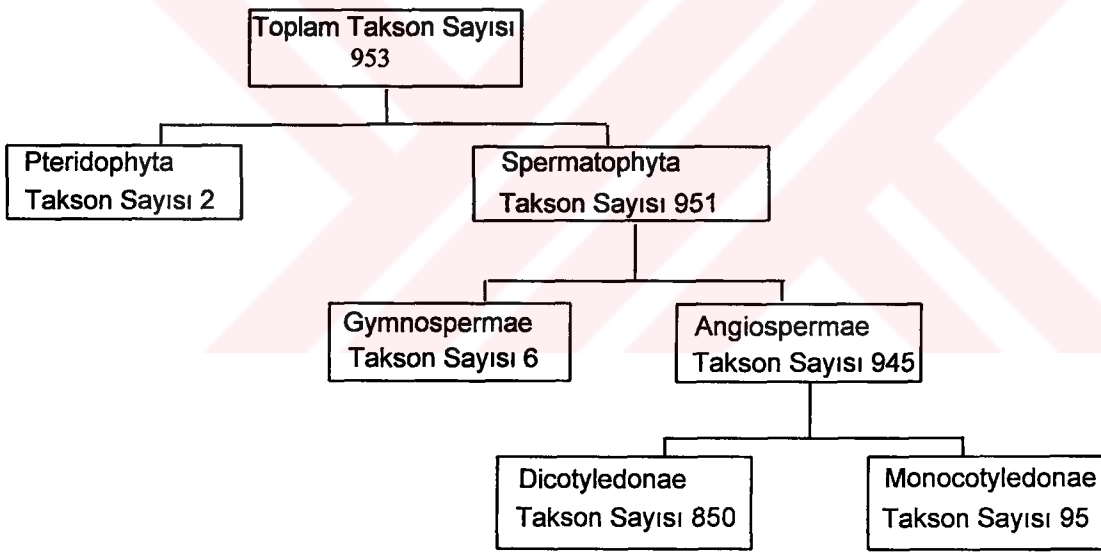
Toplam Takson Sayısı
953

Pteridophyta
Takson Sayısı 2

Spermatophyta
Takson Sayısı 951

Gymnospermae
Takson Sayısı 6

Angiospermae
Takson Sayısı 945

Dicotyledonae
Takson Sayısı 850

Monocotyledonae
Takson Sayısı 95